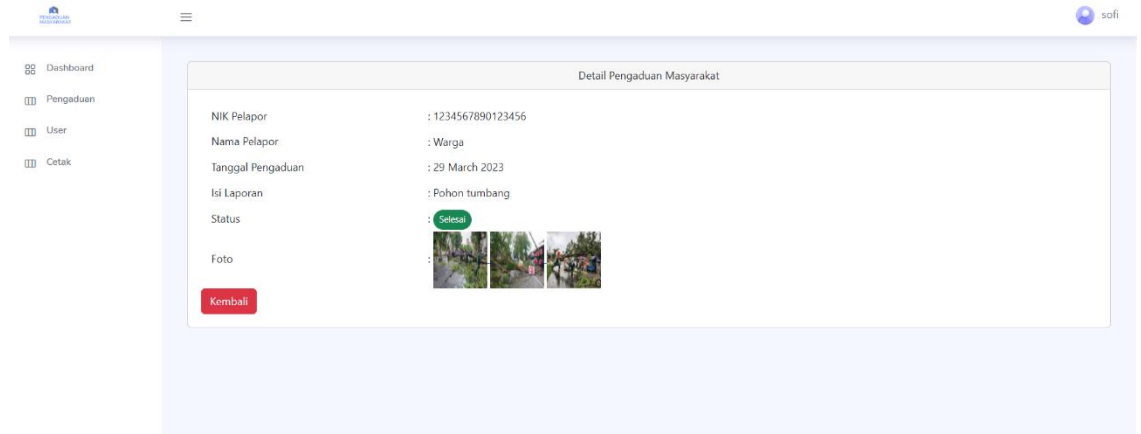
PENGADUAN MASYARAKAT

sofi

Dashboard
Pengaduan
User
Cetak

Detail Pengaduan Masyarakat

| | |
|---|---|
| NIK Pelapor | : 1234567890123456 |
| Nama Pelapor | : Warga |
| Tanggal Pengaduan | : 29 March 2023 |
| Isi Laporan | : Pohon tumbang |
| Status | : Selesai |
| Foto | : |

Kembali